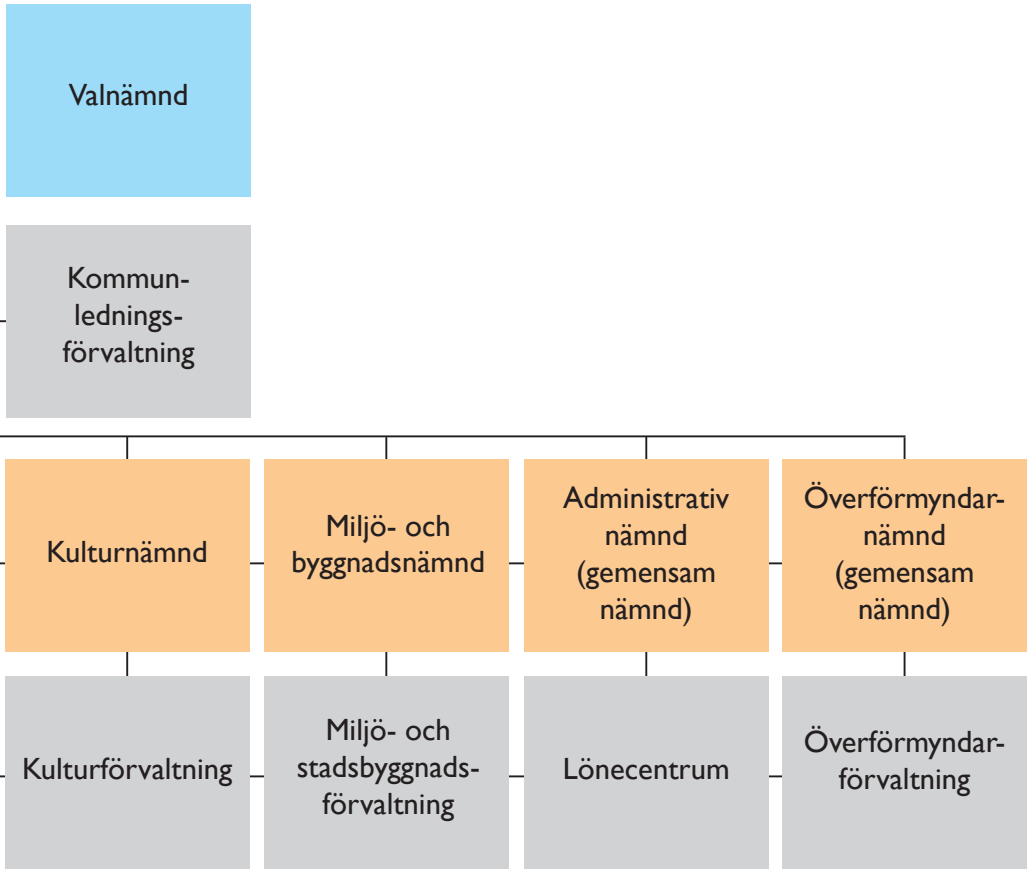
Valnämnd

Kommunledningsförvaltning

Kulturnämnd

Miljö- och byggnadsnämnd

Administrativ nämnd (gemensam nämnd)

Överförmyndarnämnd (gemensam nämnd)

Kulturförvaltning

Miljö- och stadsbyggnadsförvaltning

Lönecentrum

Överförmyndarförvaltning